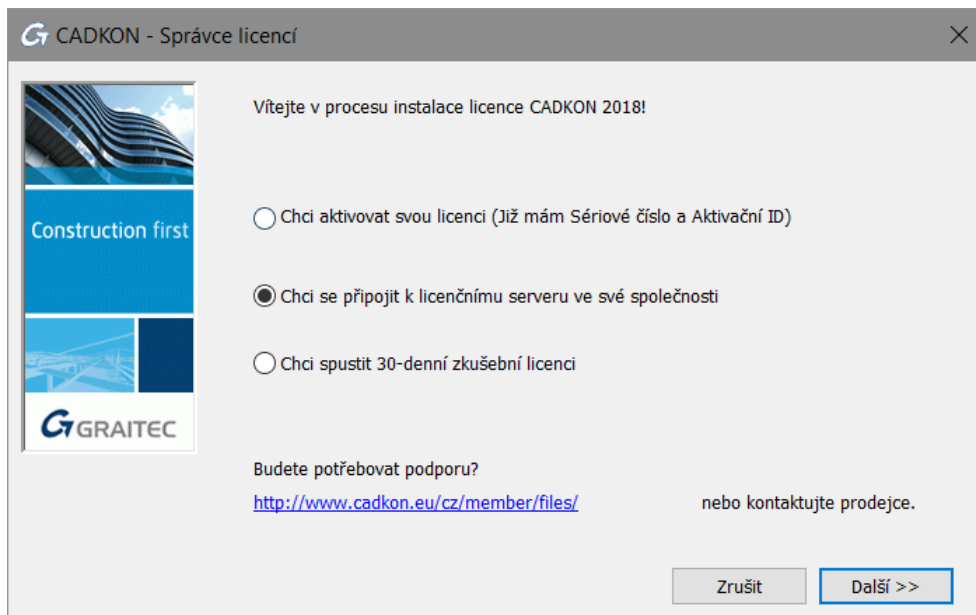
CADKON - Správce licencí

Construction first

GRAITEC

Vítejte v procesu instalace licence CADKON 2018!

Chci aktivovat svou licenci (Již mám Sériové číslo a Aktivační ID)

Chci se připojit k licenčnímu serveru ve své společnosti

Chci spustit 30-denní zkušební licenci

Budete potřebovat podporu?

http://www.cadkon.eu/cz/member/files/ nebo kontaktujte prodejce.

Zrušit

Další >>